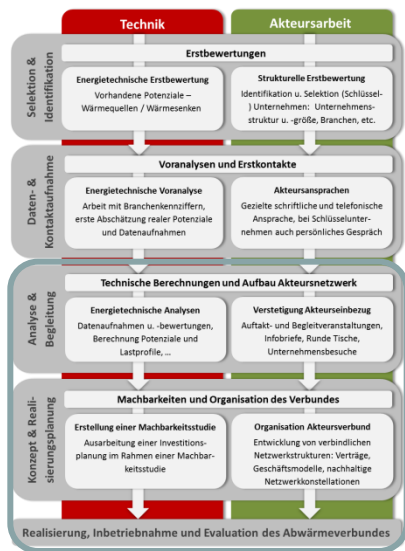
Technik

Akteursarbeit

Selektion & Identifikation

Erstbewertungen

Energietechnische Erstbewertung
Vorhandene Potenziale – Wärmequellen / Wärmesenken

Strukturelle Erstbewertung
Identifikation u. Selektion (Schlüssel-) Unternehmen: Unternehmensstruktur u. -größe, Branchen, etc.

Daten- & Kontaktaufnahme

Voranalysen und Erstkontakte

Energietechnische Voranalyse
Arbeit mit Branchenkennziffern, erste Abschätzung realer Potenziale und Datenaufnahmen

Akteursansprachen
Gezielte schriftliche und telefonische Ansprache, bei Schlüsselunternehmen auch persönliches Gespräch

Analyse & Begleitung

Technische Berechnungen und Aufbau Akteursnetzwerk

Energietechnische Analysen
Datenaufnahmen u. -bewertungen, Berechnung Potenziale und Lastprofile, …

Verstetigung Akteurseinbezug
Auftakt- und Begleitveranstaltungen, Infobriefe, Runde Tische, Unternehmensbesuche

Konzept & Realisierungsplanung

Machbarkeiten und Organisation des Verbundes

Erstellung einer Machbarkeitsstudie
Ausarbeitung einer Investitionsplanung im Rahmen einer Machbarkeitsstudie

Organisation Akteursverbund
Entwicklung von verbindlichen Netzwerkstrukturen: Verträge, Geschäftsmodelle, nachhaltige Netzwerkkonstellationen

Realisierung, Inbetriebnahme und Evaluation des Abwärmeverbundes